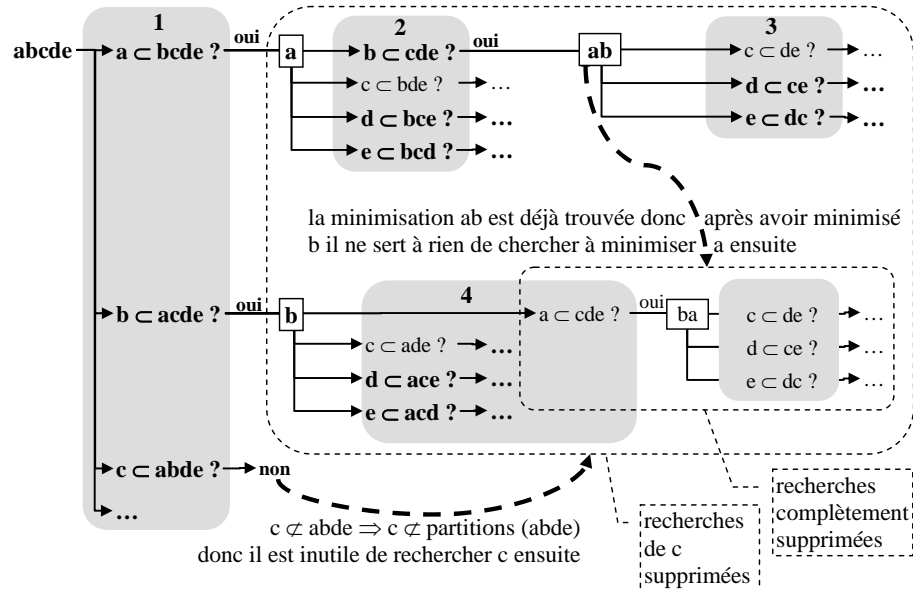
1
abcde
a $\subset$ bcde ?
oui
a
2
b $\subset$ cde ?
oui
ab
3
c $\subset$ de ? …
d $\subset$ ce ? …
e $\subset$ dc ? …
c $\subset$ bde ? …
d $\subset$ bce ? …
e $\subset$ bcd ? …

la minimisation ab est déjà trouvée donc après avoir minimisé b il ne sert à rien de chercher à minimiser a ensuite

b $\subset$ acde ?
oui
b
4
a $\subset$ cde ?
oui
ba
c $\subset$ de ? …
d $\subset$ ce ? …
e $\subset$ dc ? …
c $\subset$ ade ? …
d $\subset$ ace ? …
e $\subset$ acd ? …

c $\subset$ abde ? non
…

$c \not\subset abde \Rightarrow c \not\subset$ partitions (abde)
donc il est inutile de rechercher c ensuite

recherches de c supprimées

recherches complètement supprimées